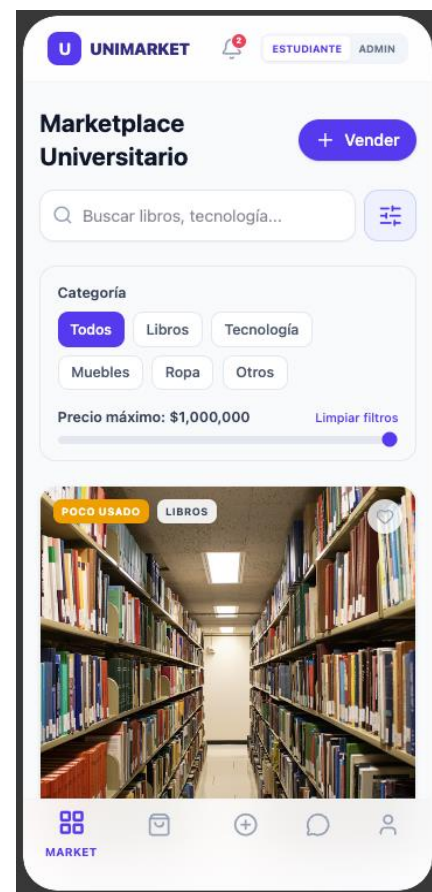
U UNIMARKET

2

ESTUDIANTE ADMIN

Marketplace Universitario

+ Vender

Buscar libros, tecnología...

Categoría

Todos Libros Tecnología

Muebles Ropa Otros

Precio máximo: $1,000,000

Limpiar filtros

POCO USADO LIBROS

MARKET